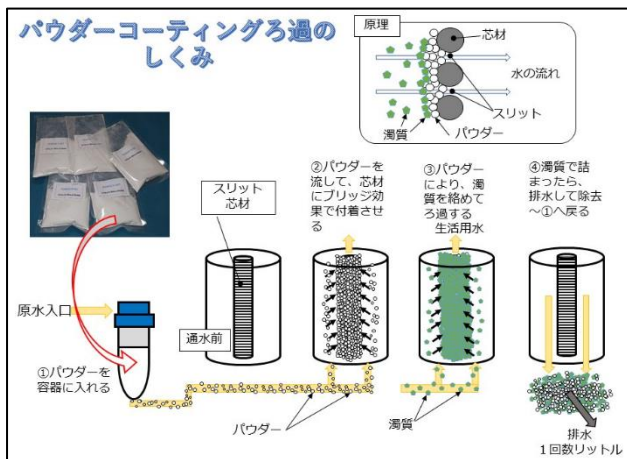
パウダーコーティングろ過のしくみ

原理
芯材
水の流れ
スリット
濁質
パウダー

スリット
芯材

原水入口

①パウダーを容器に入れる

通水前

②パウダーを流して、芯材にブリッジ効果で付着させる

③パウダーにより、濁質を絡めてろ過する
生活用水

④濁質で詰まったら、排水して除去～①へ戻る

パウダー

濁質

排水
1回数リットル